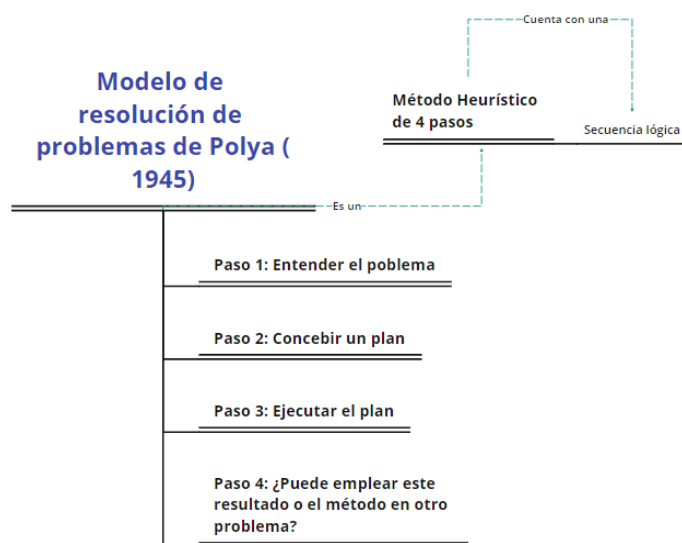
Modelo de resolución de problemas de Polya ( 1945)

Es un

Método Heurístico de 4 pasos

Cuenta con una

Secuencia lógica

Paso 1: Entender el poblema

Paso 2: Concebir un plan

Paso 3: Ejecutar el plan

Paso 4: ¿Puede emplear este resultado o el método en otro problema?